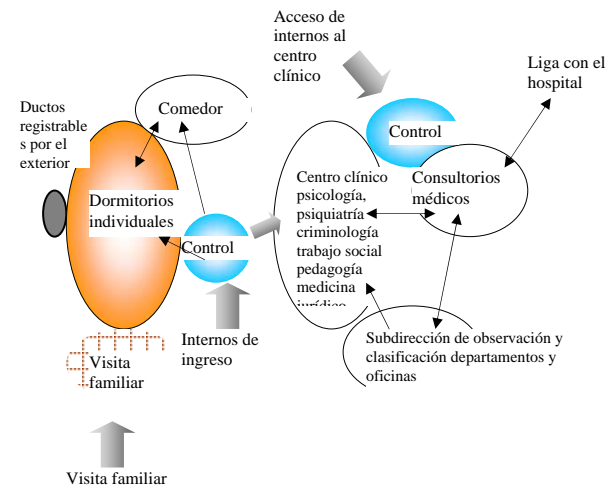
Acceso de internos al centro clínico

Liga con el hospital

Ductos registrables por el exterior

Comedor

Control

Dormitorios individuales

Control

Centro clínico psicología, psiquiatría criminología trabajo social pedagogía medicina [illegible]

Consultorios médicos

Internos de ingreso

Subdirección de observación y clasificación departamentos y oficinas

Visita familiar

Visita familiar